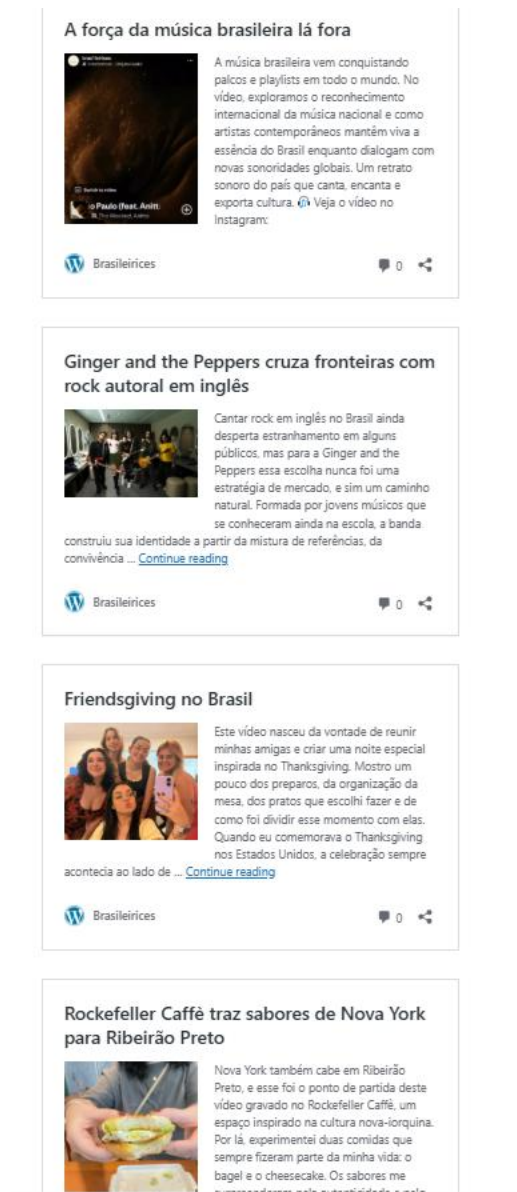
A força da música brasileira lá fora

o Paulo (feat. Anitt

A música brasileira vem conquistando palcos e playlists em todo o mundo. No vídeo, exploramos o reconhecimento internacional da música nacional e como artistas contemporâneos mantêm viva a essência do Brasil enquanto dialogam com novas sonoridades globais. Um retrato sonoro do país que canta, encanta e exporta cultura. 🎧 Veja o vídeo no Instagram:

Brasileirices

0

Ginger and the Peppers cruza fronteiras com rock autoral em inglês

Cantar rock em inglês no Brasil ainda desperta estranhamento em alguns públicos, mas para a Ginger and the Peppers essa escolha nunca foi uma estratégia de mercado, e sim um caminho natural. Formada por jovens músicos que se conheceram ainda na escola, a banda construiu sua identidade a partir da mistura de referências, da convivência … Continue reading

Brasileirices

0

Friendsgiving no Brasil

Este vídeo nasceu da vontade de reunir minhas amigas e criar uma noite especial inspirada no Thanksgiving. Mostro um pouco dos preparos, da organização da mesa, dos pratos que escolhi fazer e de como foi dividir esse momento com elas. Quando eu comemorava o Thanksgiving nos Estados Unidos, a celebração sempre acontecia ao lado de … Continue reading

Brasileirices

0

Rockefeller Caffè traz sabores de Nova York para Ribeirão Preto

Nova York também cabe em Ribeirão Preto, e esse foi o ponto de partida deste vídeo gravado no Rockefeller Caffè, um espaço inspirado na cultura nova-iorquina. Por lá, experimentei duas comidas que sempre fizeram parte da minha vida: o bagel e o cheesecake. Os sabores me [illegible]